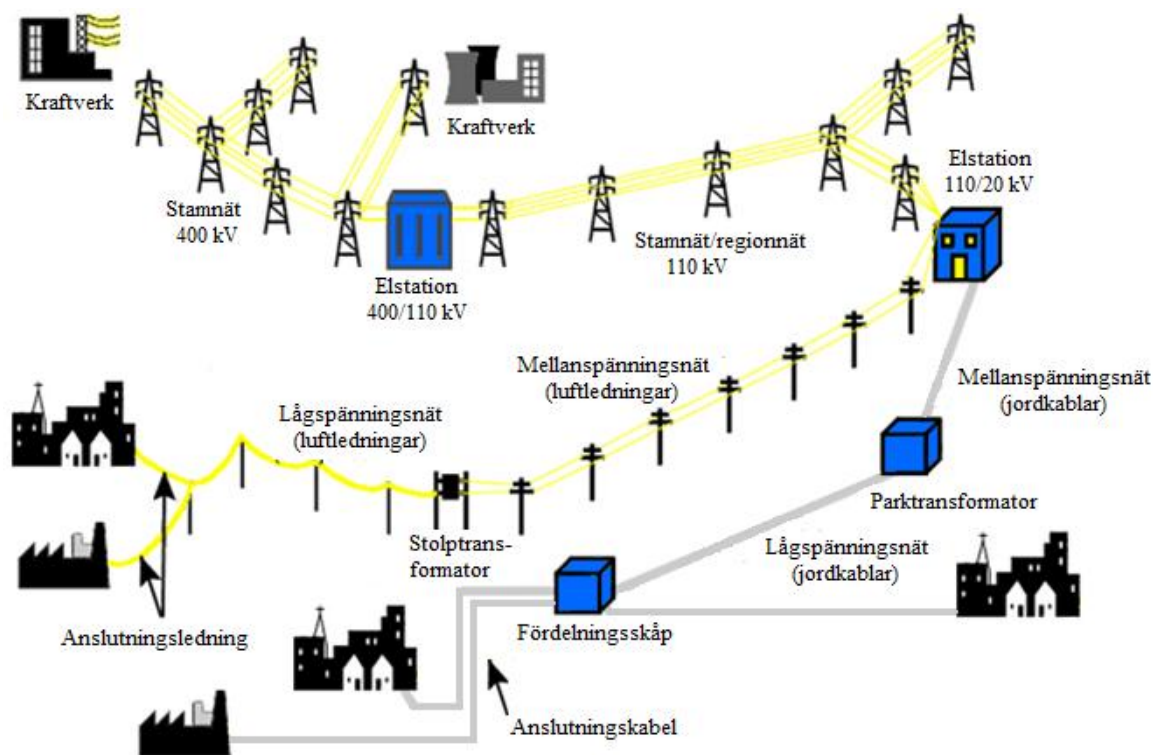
Kraftverk

Kraftverk

Stamnät
400 kV

Elstation
400/110 kV

Stamnät/regionnät
110 kV

Elstation
110/20 kV

Mellanspänningsnät
(luftledningar)

Mellanspänningsnät
(jordkablar)

Lågspänningsnät
(luftledningar)

Stolptransformator

Parktransformator

Lågspänningsnät
(jordkablar)

Anslutningsledning

Fördelningsskåp

Anslutningskabel